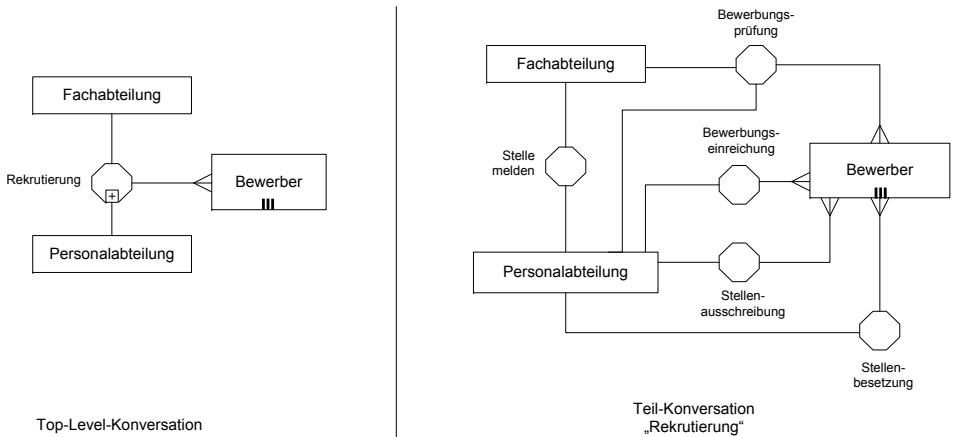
Fachabteilung

Rekrutierung

Bewerber

Personalabteilung

Top-Level-Konversation

Bewerbungsprüfung

Fachabteilung

Stelle melden

Bewerbungseinreichung

Bewerber

Personalabteilung

Stellenausschreibung

Stellenbesetzung

Teil-Konversation „Rekrutierung“